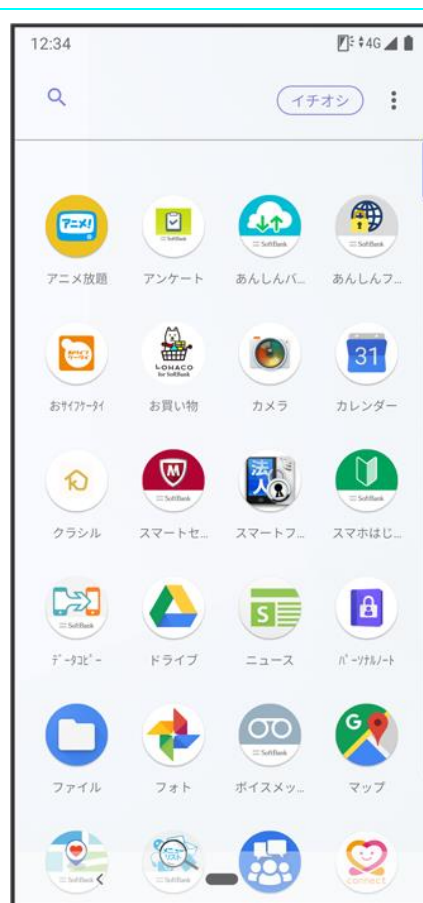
12:34 4G

イチオシ

アニメ!
アニメ放題

SoftBank
アンケート

SoftBank
あんしんバ...

SoftBank
あんしんフ...

おサイフケータイ
おサイフケータイ

LOHACO for SoftBank
お買い物

カメラ

31
カレンダー

クラシル

SoftBank
スマートセ...

法人
スマートフ...

SoftBank
スマホはじ...

SoftBank
データコピー

ドライブ

ニュース

パーソナルノート

ファイル

フォト

SoftBank
ボイスメッ...

マップ

SoftBank

SoftBank

connect